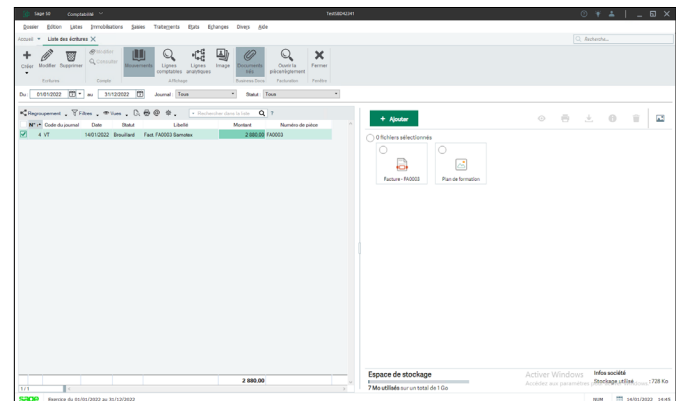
Sage 50 Comptabilité TestSBD42(H)

Dossier Edition Listes Immobilisations Saisies Traitements Etats Echanges Divers Aide

Accueil Liste des écritures

Rechercher...

Créer Modifier Supprimer Modifier Consulter Mouvements Lignes comptables Lignes analytiques Image Documents liés Ouvrir la prévisionnement Fermer

Ecritures Compte Affichage Pièces jointes Visualisation Fenêtre

Du 01/01/2022 au 31/12/2022 Journal Tous Statut Tous

Regroupement Filtres Vues Rechercher dans la table

| N° | Code du journal | Date | Statut | Libellé | Montant | Numéro de pièce |
|---|---|---|---|---|---|---|
| 4 | VT | 14/01/2022 | Brouillard | Fact. FA0003 Samotex | 2 880,00 | FA0003 |

2 880,00

1 / 1

+ Ajouter

0 fichiers sélectionnés

Facture - FA0003

Plan de formation

Espace de stockage

7 Mo utilisés sur un total de 1 Go

Activer Windows

Accédez aux paramètres

Infos société

Stockage utilisé 728 Ko

sage Exercice du 01/01/2022 au 31/12/2022

NUM 24/01/2022 14:49